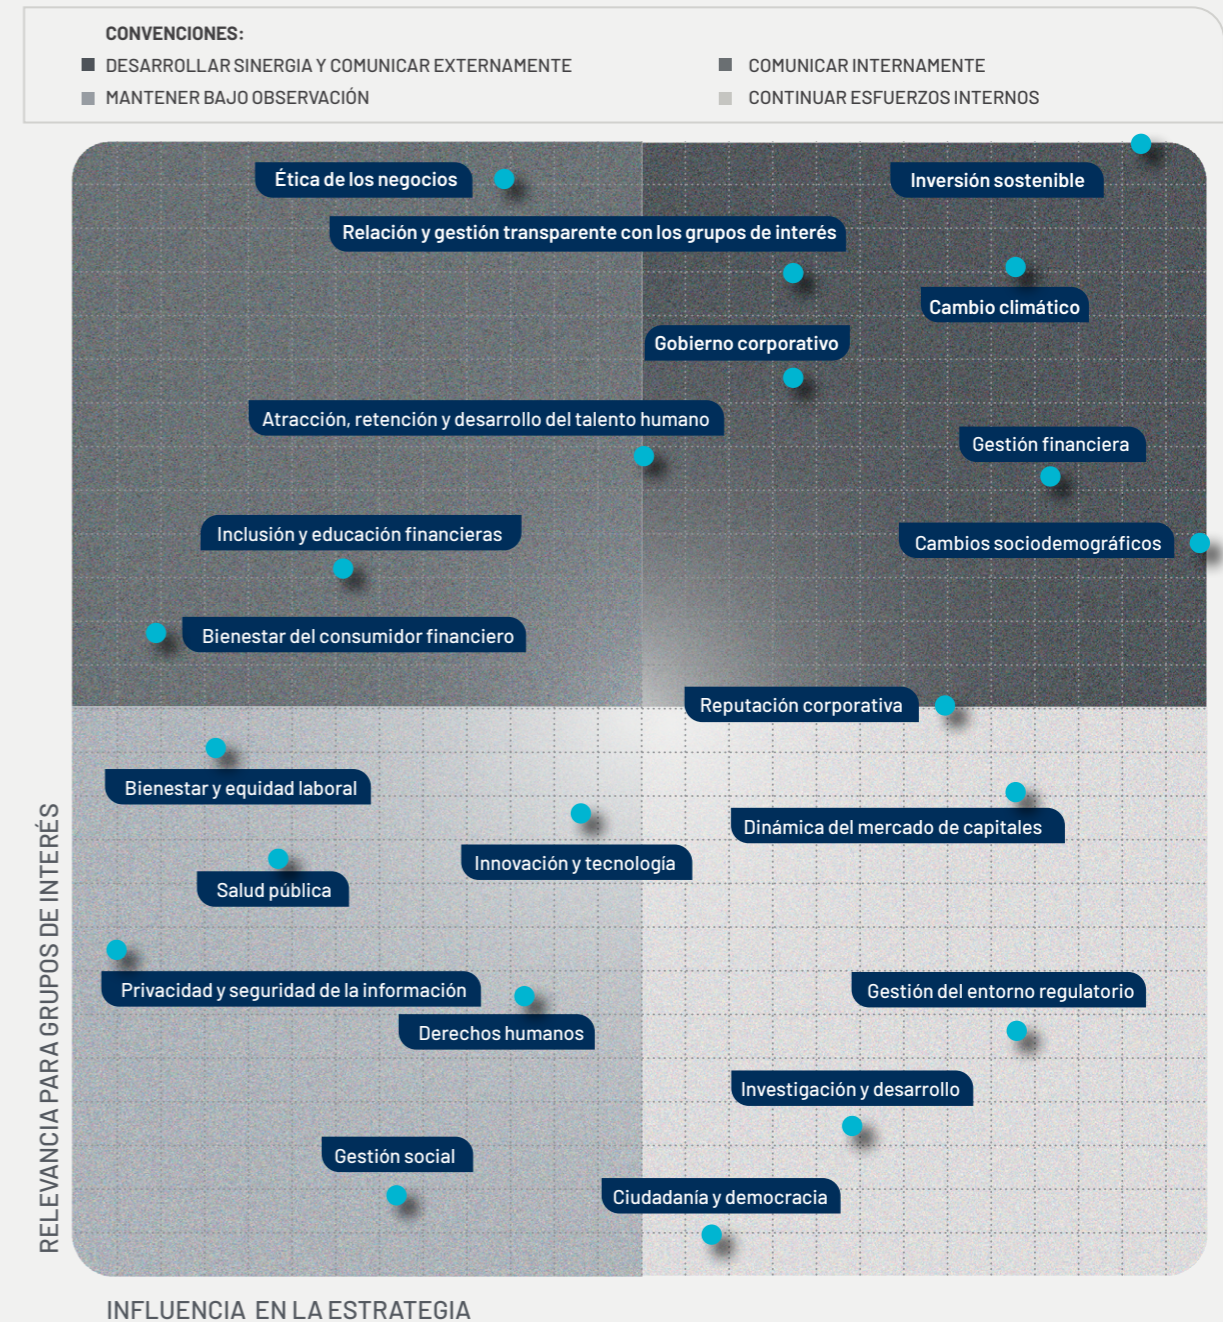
CONVENCIONES:
DESARROLLAR SINERGIA Y COMUNICAR EXTERNAMENTE
COMUNICAR INTERNAMENTE
MANTENER BAJO OBSERVACIÓN
CONTINUAR ESFUERZOS INTERNOS

Ética de los negocios
Inversión sostenible
Relación y gestión transparente con los grupos de interés
Cambio climático
Gobierno corporativo
Atracción, retención y desarrollo del talento humano
Gestión financiera
Inclusión y educación financieras
Cambios sociodemográficos
Bienestar del consumidor financiero
Reputación corporativa
Bienestar y equidad laboral
Dinámica del mercado de capitales
Innovación y tecnología
Salud pública
Privacidad y seguridad de la información
Gestión del entorno regulatorio
Derechos humanos
Investigación y desarrollo
Gestión social
Ciudadanía y democracia

RELEVANCIA PARA GRUPOS DE INTERÉS
INFLUENCIA EN LA ESTRATEGIA